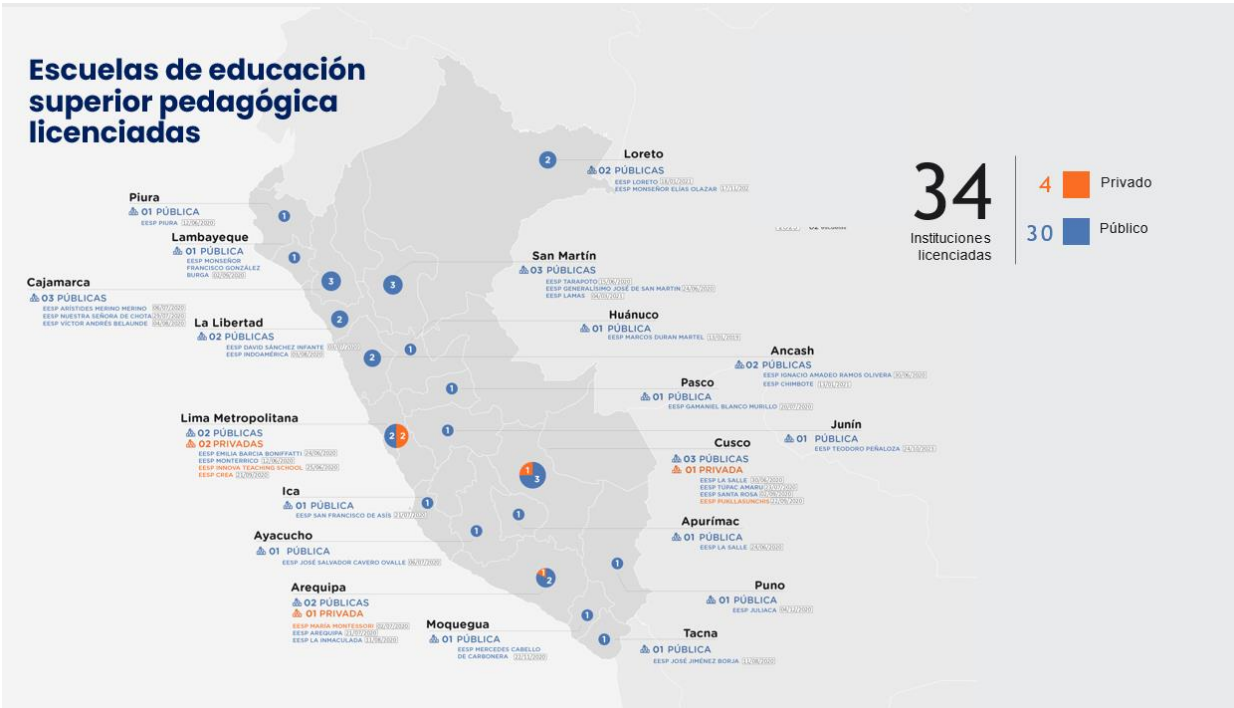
Escuelas de educación superior pedagógica licenciadas

34
Instituciones licenciadas

4 Privado
30 Público

Loreto
02 PÚBLICAS
EESP LORETO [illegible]
EESP MONSEÑOR ELÍAS OLAZAR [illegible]

Piura
01 PÚBLICA
EESP PIURA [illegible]

Lambayeque
01 PÚBLICA
EESP MONSEÑOR FRANCISCO GONZÁLEZ BURGA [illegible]

San Martín
03 PÚBLICAS
EESP TARAPOTO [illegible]
EESP GENERALÍSIMO JOSÉ DE SAN MARTÍN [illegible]
EESP LAMAS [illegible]

Cajamarca
03 PÚBLICAS
EESP ARÍSTIDES MERINO MERINO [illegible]
EESP NUESTRA SEÑORA DE CHOTA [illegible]
EESP VÍCTOR ANDRÉS BELAUNDE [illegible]

La Libertad
02 PÚBLICAS
EESP DAVID SÁNCHEZ INFANTE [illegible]
EESP INDOAMÉRICA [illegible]

Huánuco
01 PÚBLICA
EESP MARCOS DURAN MARTEL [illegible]

Ancash
02 PÚBLICAS
EESP IGNACIO AMADEO RAMOS OLIVERA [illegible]
EESP CHIMBOTE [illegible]

Pasco
01 PÚBLICA
EESP GAMANIEL BLANCO MURILLO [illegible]

Lima Metropolitana
02 PÚBLICAS
02 PRIVADAS
EESP EMILIA BARCIA BONIFFATTI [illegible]
EESP MONTERRICO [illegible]
EESP INNOVA TEACHING SCHOOL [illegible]
EESP CREA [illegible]

Junín
01 PÚBLICA
EESP TEODORO PEÑALOZA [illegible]

Cusco
03 PÚBLICAS
01 PRIVADA
EESP LA SALLE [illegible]
EESP TÚPAC AMARU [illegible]
EESP SANTA ROSA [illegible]
EESP PUKLLASUNCHIS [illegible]

Ica
01 PÚBLICA
EESP SAN FRANCISCO DE ASÍS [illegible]

Apurímac
01 PÚBLICA
EESP LA SALLE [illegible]

Ayacucho
01 PÚBLICA
EESP JOSÉ SALVADOR CAVERO OVALLE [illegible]

Arequipa
02 PÚBLICAS
01 PRIVADA
EESP MARÍA MONTESSORI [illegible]
EESP AREQUIPA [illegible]
EESP LA INMACULADA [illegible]

Puno
01 PÚBLICA
EESP JULIACA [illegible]

Moquegua
01 PÚBLICA
EESP MERCEDES CABELLO DE CARBONERA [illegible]

Tacna
01 PÚBLICA
EESP JOSÉ JIMÉNEZ BORJA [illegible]

2 1 1 3 3 2 2 1 1 1 2 2 1 1 3 1 1 1 1 1 2 1 1 1